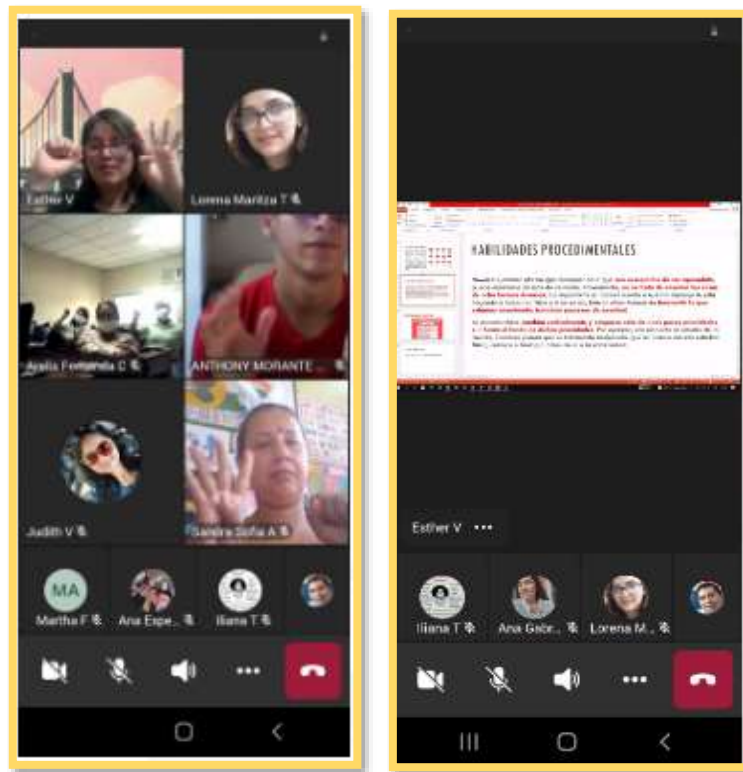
Esther V

Lorena Maritza T

Anaita Fernanda C

ANTHONY MORANTE ...

Judith V

Sandra Sofia A

MA

Martha F

Ana Espe...

Iliana T

HABILIDADES PROCEDIMENTALES

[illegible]

Esther V •••

Iliana T

Ana Gabr...

Lorena M...